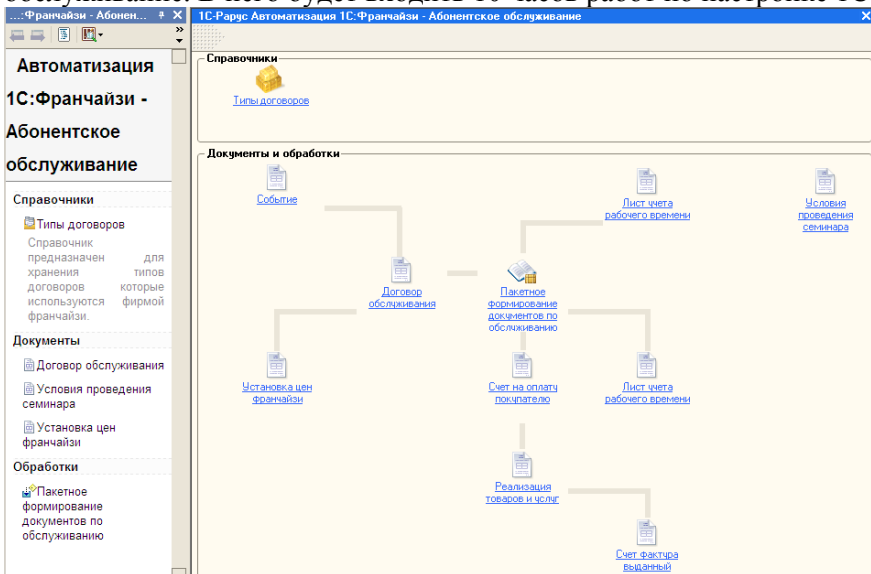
обслуживание. В него будет входить 10 часов работ по настройке 1С

...:Франчайзи - Абонен... ✕

Автоматизация 1С:Франчайзи - Абонентское обслуживание

Справочники

Типы договоров

Справочник предназначен для хранения типов договоров которые используются фирмой франчайзи.

Документы

Договор обслуживания

Условия проведения семинара

Установка цен франчайзи

Обработки

Пакетное формирование документов по обслуживанию

1С-Рарус Автоматизация 1С:Франчайзи - Абонентское обслуживание

Справочники

Типы договоров

Документы и обработки

Событие

Лист учета рабочего времени

Условия проведения семинара

Договор обслуживания

Пакетное формирование документов по обслуживанию

Установка цен франчайзи

Счет на оплату покупателю

Лист учета рабочего времени

Реализация товаров и услуг

Счет фактура выданный